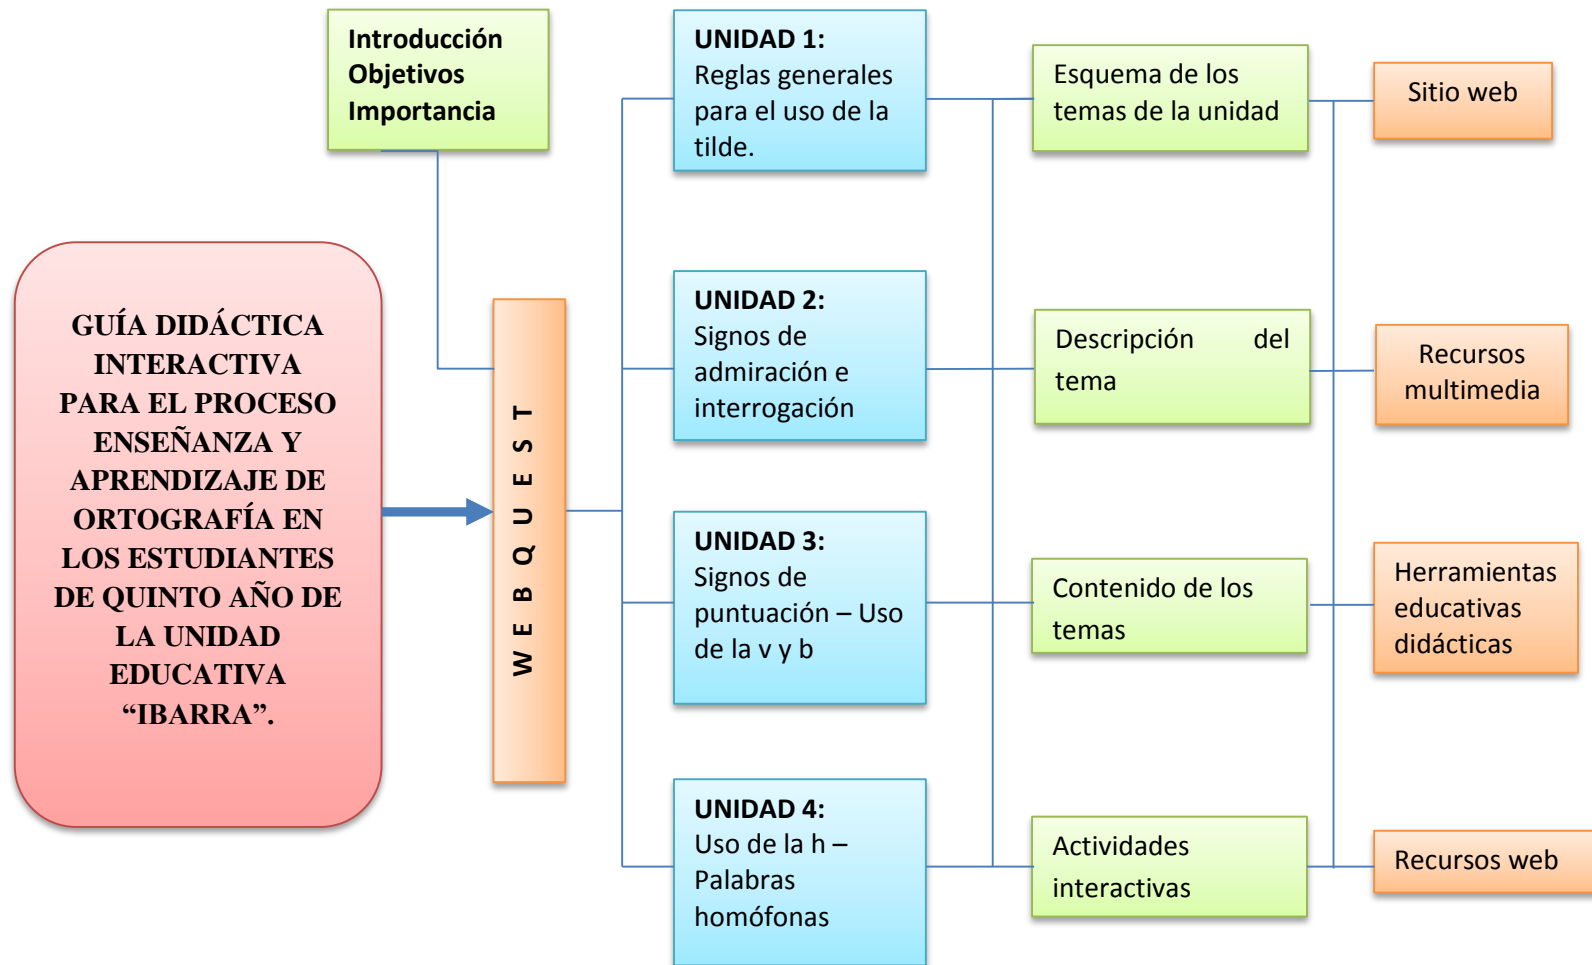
Introducción
Objetivos
Importancia

GUÍA DIDÁCTICA INTERACTIVA PARA EL PROCESO ENSEÑANZA Y APRENDIZAJE DE ORTOGRAFÍA EN LOS ESTUDIANTES DE QUINTO AÑO DE LA UNIDAD EDUCATIVA “IBARRA”.

WEBQUEST

UNIDAD 1:
Reglas generales para el uso de la tilde.

UNIDAD 2:
Signos de admiración e interrogación

UNIDAD 3:
Signos de puntuación – Uso de la v y b

UNIDAD 4:
Uso de la h – Palabras homófonas

Esquema de los temas de la unidad

Descripción del tema

Contenido de los temas

Actividades interactivas

Sitio web

Recursos multimedia

Herramientas educativas didácticas

Recursos web